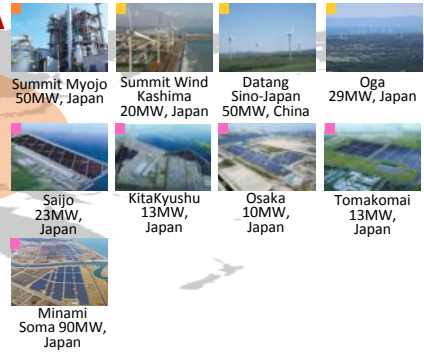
Summit Myojo 50MW, Japan

Summit Wind Kashima 20MW, Japan

Datang Sino-Japan 50MW, China

Oga 29MW, Japan

Saijo 23MW, Japan

KitaKyushu 13MW, Japan

Osaka 10MW, Japan

Tomakomai 13MW, Japan

Minami Soma 90MW, Japan